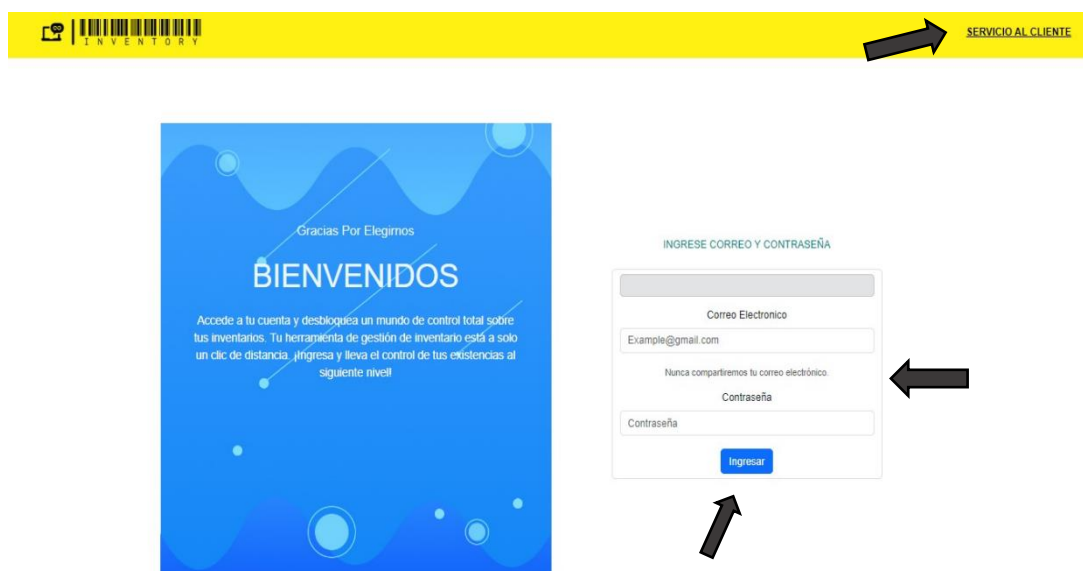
INVENTORY

SERVICIO AL CLIENTE

Gracias Por Elegirnos

BIENVENIDOS

Accede a tu cuenta y desbloquea un mundo de control total sobre tus inventarios. Tu herramienta de gestión de inventario está a solo un clic de distancia. ¡Ingresa y lleva el control de tus existencias al siguiente nivel!

INGRESE CORREO Y CONTRASEÑA

Correo Electronico

Example@gmail.com

Nunca compartiremos tu correo electrónico.

Contraseña

Contraseña

Ingresar